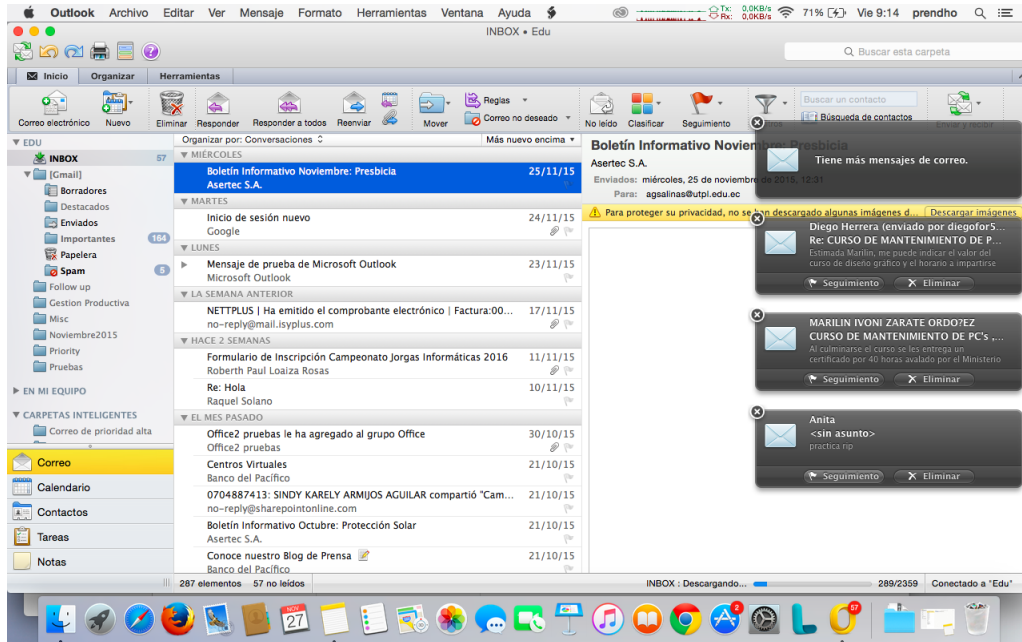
Outlook Archivo Editar Ver Mensaje Formato Herramientas Ventana Ayuda

Tx: 0,0KB/s Rx: 0,0KB/s 71% Vie 9:14 prendho

INBOX • Edu

Buscar esta carpeta

Inicio Organizar Herramientas

Correo electrónico Nuevo Eliminar Responder Responder a todos Reenviar Mover Reglas Correo no deseado No leído Clasificar Seguimiento Buscar un contacto Búsqueda de contactos Enviar y recibir

▼ EDU
INBOX 57
▼ [Gmail]
Borradores
Destacados
Enviados
Importantes 164
Papelera
Spam 5
Follow up
Gestion Productiva
Misc
Noviembre2015
Priority
Pruebas
▶ EN MI EQUIPO
▼ CARPETAS INTELIGENTES
Correo de prioridad alta

Correo
Calendario
Contactos
Tareas
Notas

Organizar por: Conversaciones | Más nuevo encima

▼ MIÉRCOLES
Boletín Informativo Noviembre: Presbicia 25/11/15
Asertec S.A.
▼ MARTES
Inicio de sesión nuevo 24/11/15
Google
▼ LUNES
Mensaje de prueba de Microsoft Outlook 23/11/15
Microsoft Outlook
▼ LA SEMANA ANTERIOR
NETTPLUS | Ha emitido el comprobante electrónico | Factura:00... 17/11/15
no-reply@mail.isyplus.com
▼ HACE 2 SEMANAS
Formulario de Inscripción Campeonato Jorgas Informáticas 2016 11/11/15
Roberth Paul Loaiza Rosas
Re: Hola 10/11/15
Raquel Solano
▼ EL MES PASADO
Office2 pruebas le ha agregado al grupo Office 30/10/15
Office2 pruebas
Centros Virtuales 21/10/15
Banco del Pacífico
0704887413: SINDY KARELY ARMIJOS AGUILAR compartió "Cam... 21/10/15
no-reply@sharepointonline.com
Boletín Informativo Octubre: Protección Solar 21/10/15
Asertec S.A.
Conoce nuestro Blog de Prensa 21/10/15
Banco del Pacífico

Boletín Informativo Noviembre: Presbicia
Asertec S.A.
Enviados: miércoles, 25 de noviembre de 2015, 12:31
Para: agsalinas@utpl.edu.ec
Para proteger su privacidad, no se han descargado algunas imágenes d... Descargar imágenes

Tiene más mensajes de correo.

Diego Herrera (enviado por diegofor5...
Re: CURSO DE MANTENIMIENTO DE P...
Estimada Marilin, me puede indicar el valor del curso de diseño gráfico y el horario a impartirse
Seguimiento Eliminar

MARILIN IVONI ZARATE ORDO?EZ
CURSO DE MANTENIMIENTO DE PC's ,...
Al culminarse el curso se les entrega un certificado por 40 horas avalado por el Ministerio
Seguimiento Eliminar

Anita
<sin asunto>
practica rip
Seguimiento Eliminar

287 elementos 57 no leídos INBOX : Descargando... 289/2359 Conectado a "Edu"